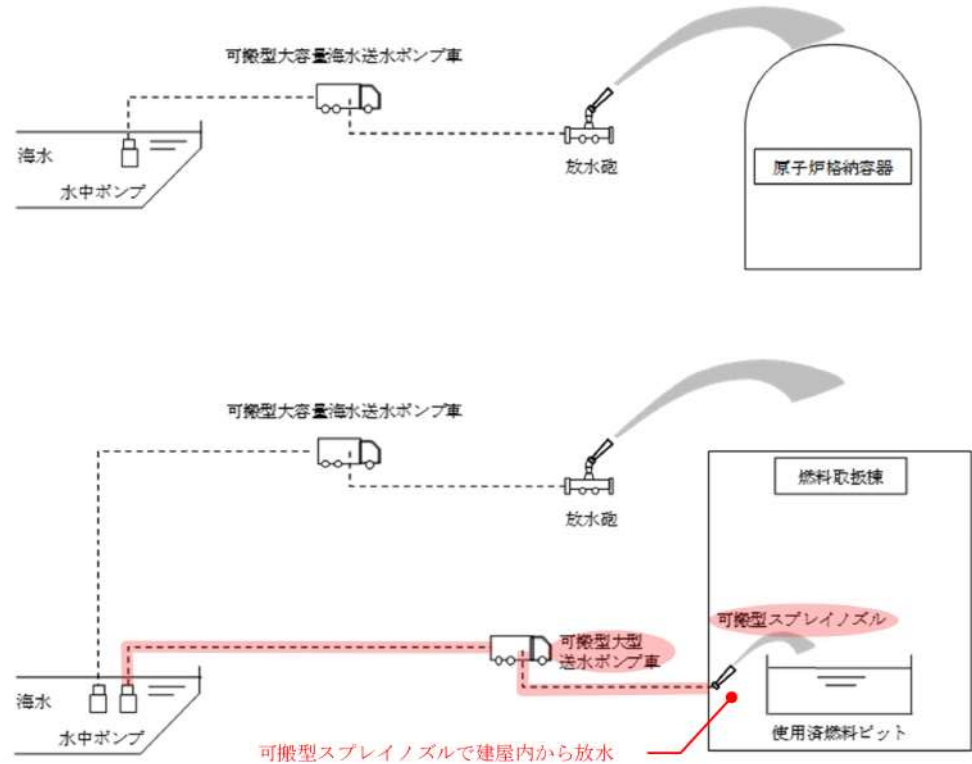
可搬型大容量海水送水ポンプ車

海水

水中ポンプ

放水砲

原子炉格納容器

可搬型大容量海水送水ポンプ車

放水砲

燃料取扱棟

可搬型スプレイノズル

可搬型大型送水ポンプ車

海水

水中ポンプ

使用済燃料ピット

可搬型スプレイノズルで建屋内から放水